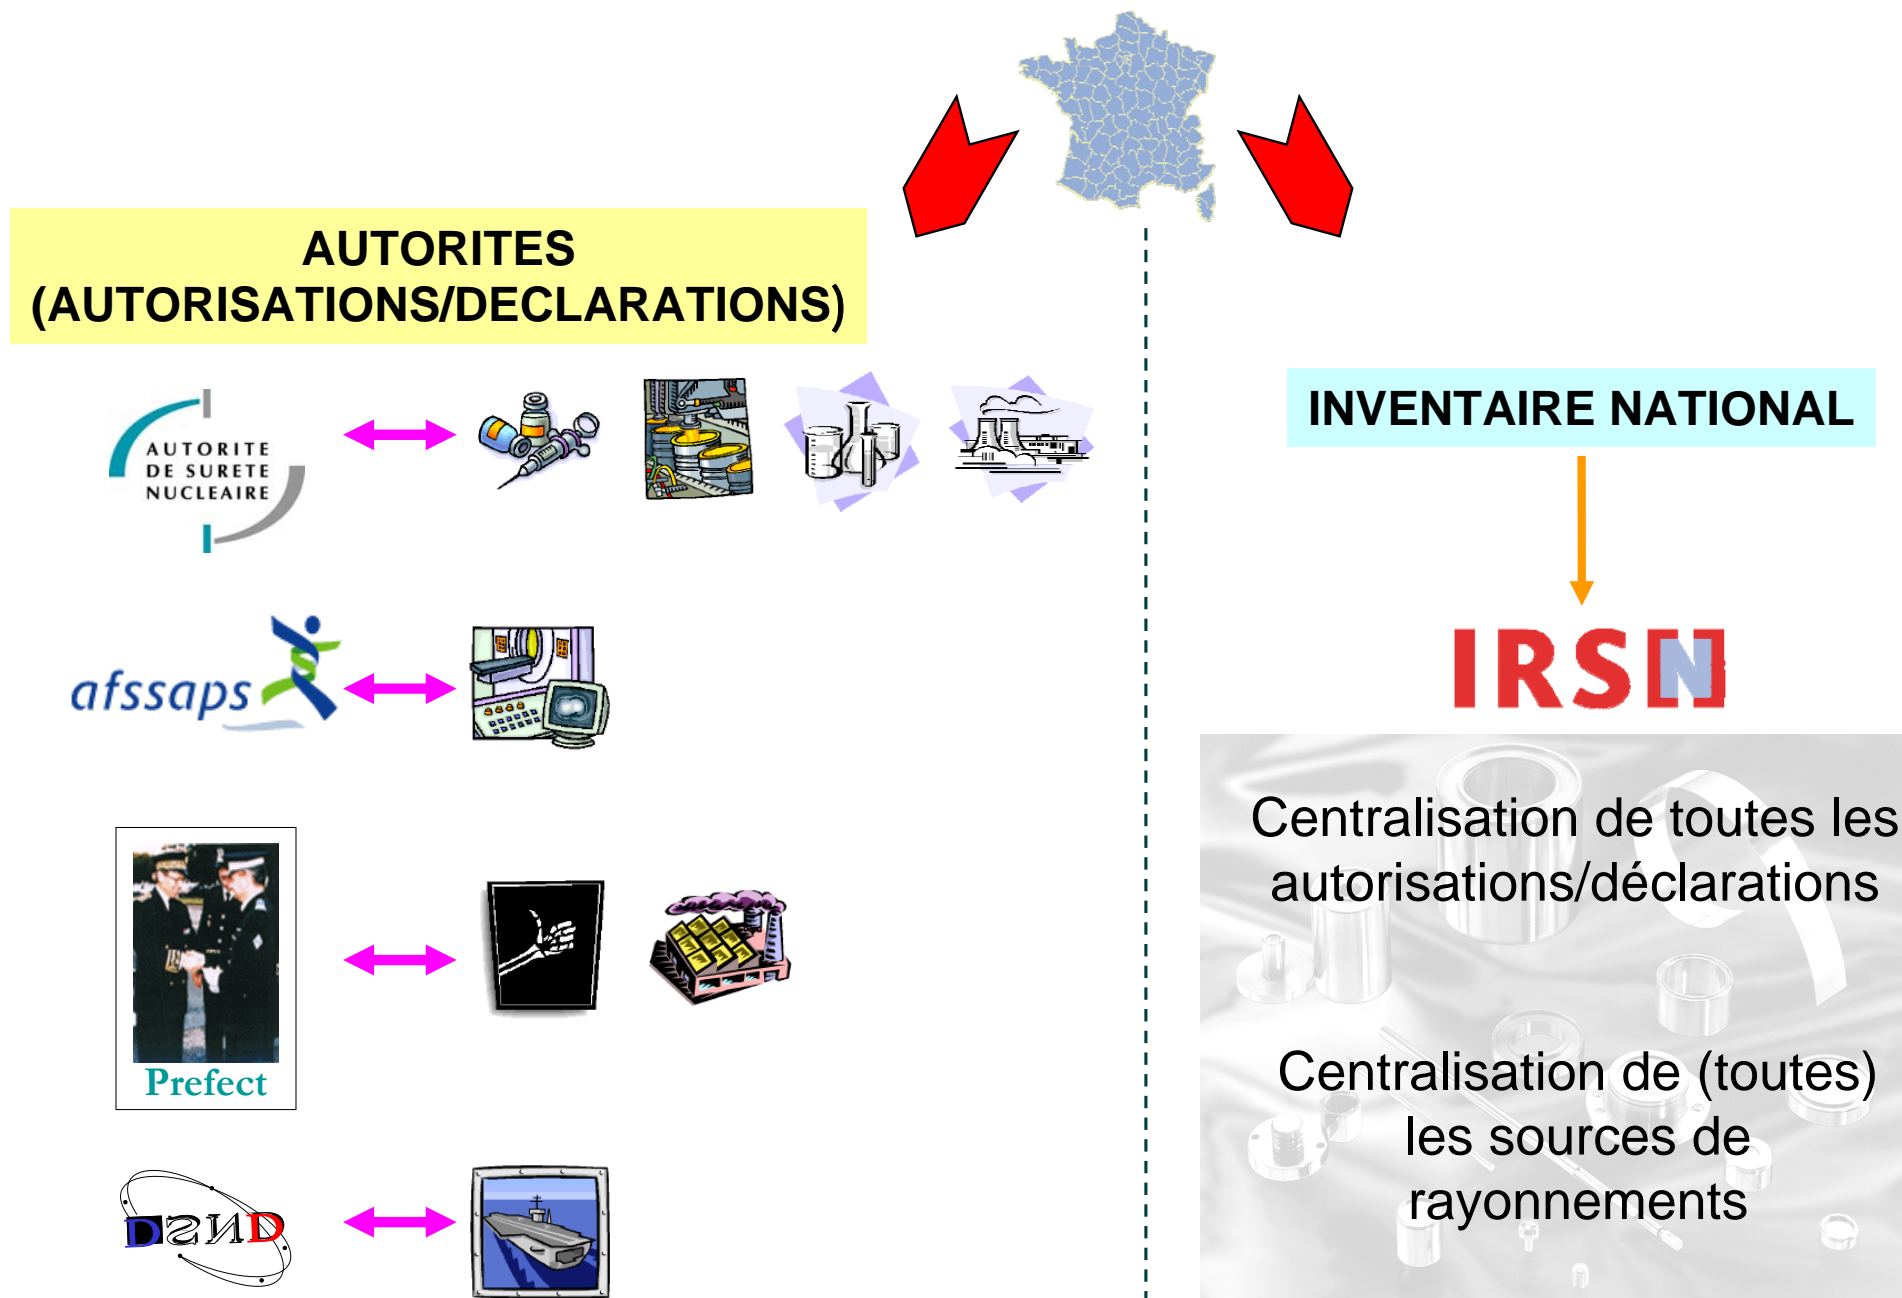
AUTORITES (AUTORISATIONS/DECLARATIONS)

AUTORITE DE SURETE NUCLEAIRE

afssaps

Prefect

DSND

INVENTAIRE NATIONAL

IRSN

Centralisation de toutes les autorisations/déclarations

Centralisation de (toutes) les sources de rayonnements